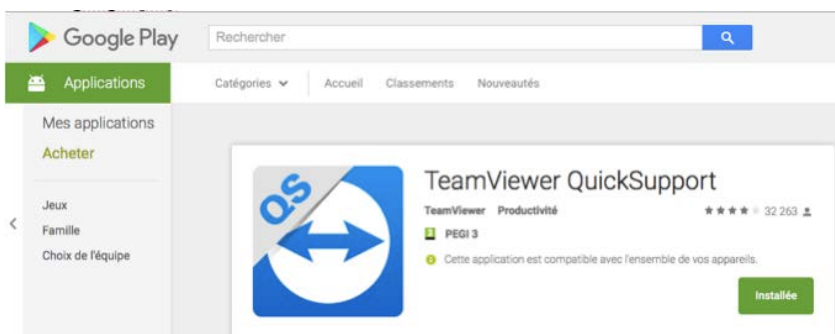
Google Play

Rechercher

Applications

Catégories

Accueil

Classements

Nouveautés

Mes applications

Acheter

Jeux

Famille

Choix de l'équipe

QS

TeamViewer QuickSupport

TeamViewer Productivité

32 263

PEGI 3

Cette application est compatible avec l'ensemble de vos appareils.

Installée